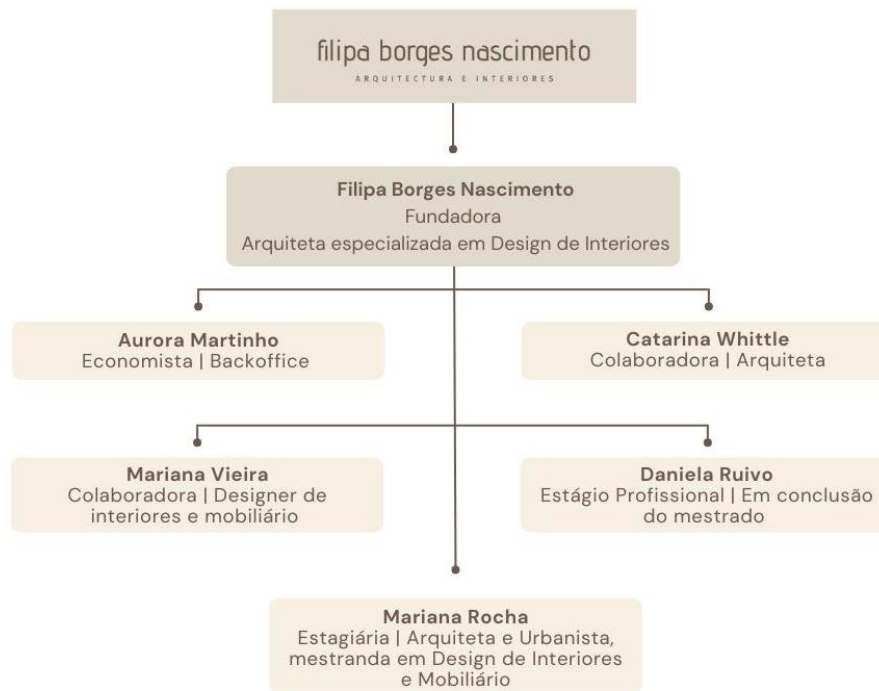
filipa borges nascimento
ARQUITECTURA E INTERIORES

Filipa Borges Nascimento
Fundadora
Arquiteta especializada em Design de Interiores

Aurora Martinho
Economista | Backoffice

Catarina Whittle
Colaboradora | Arquiteta

Mariana Vieira
Colaboradora | Designer de interiores e mobiliário

Daniela Ruivo
Estágio Profissional | Em conclusão do mestrado

Mariana Rocha
Estagiária | Arquiteta e Urbanista, mestranda em Design de Interiores e Mobiliário